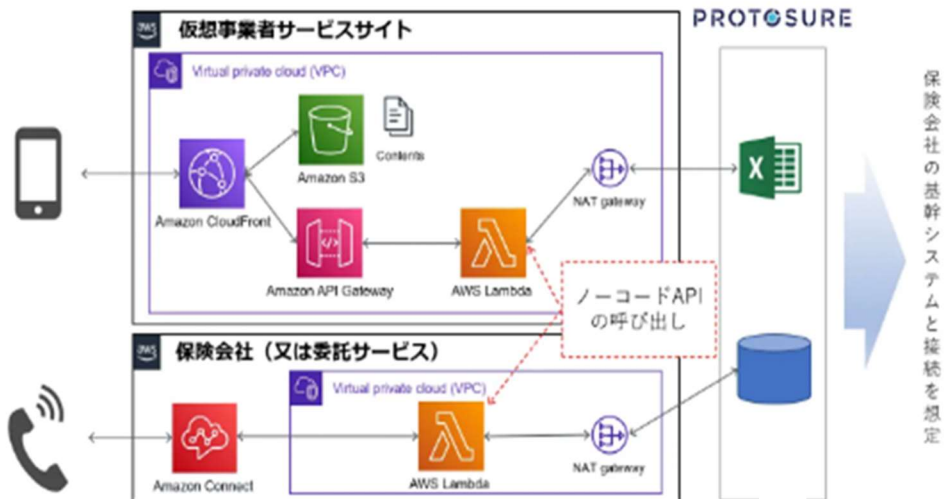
PROTOSURE

仮想事業者サービスサイト

Virtual private cloud (VPC)

Contents

Amazon S3

Amazon CloudFront

NAT gateway

Amazon API Gateway

AWS Lambda

ノーコードAPIの呼び出し

保険会社（又は委託サービス）

Virtual private cloud (VPC)

Amazon Connect

AWS Lambda

NAT gateway

保険会社の基幹システムと接続を想定